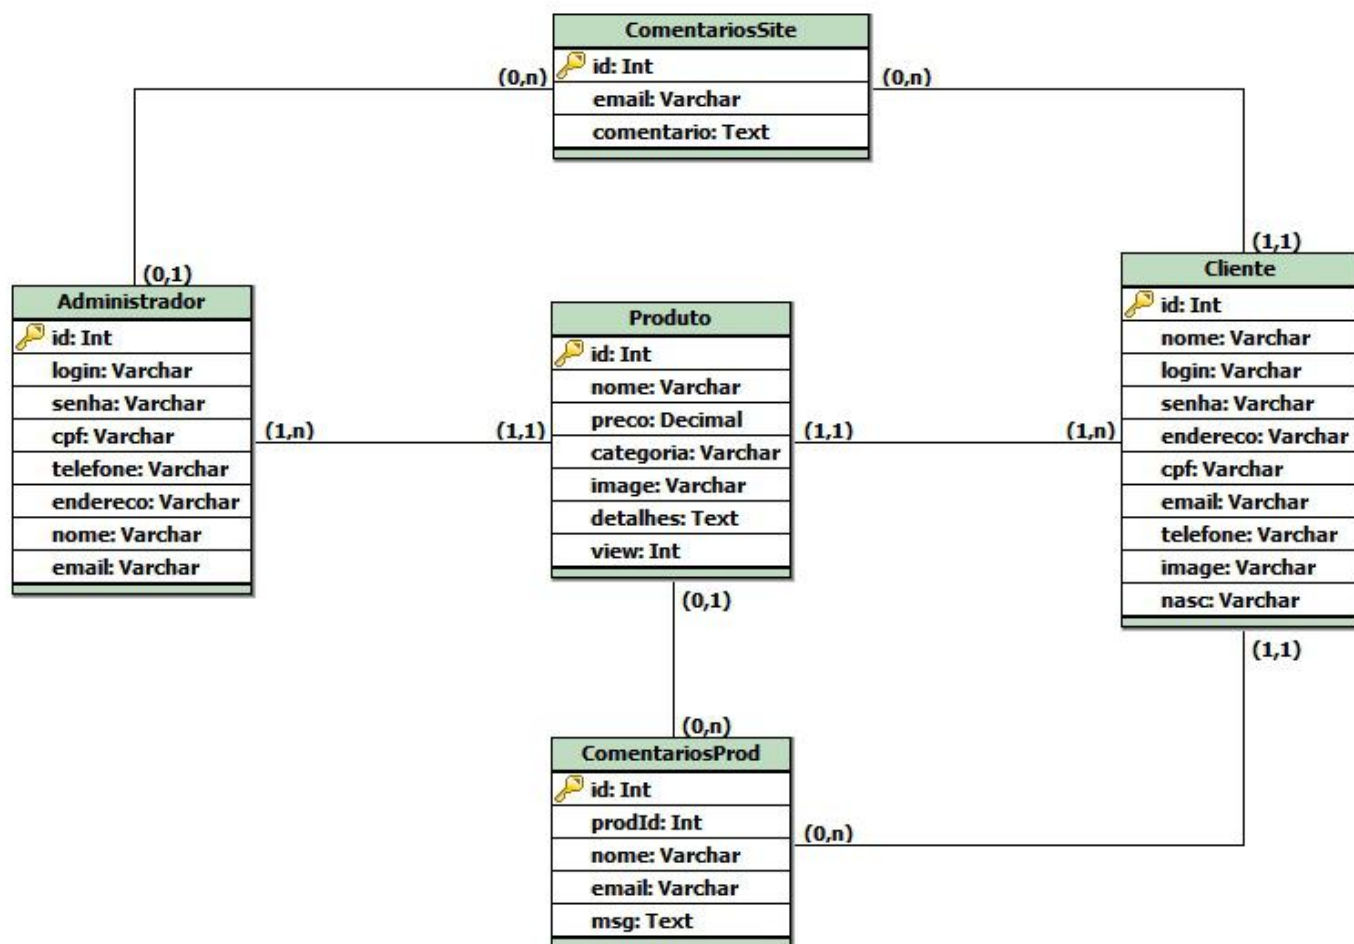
ComentariosSite
id: Int
email: Varchar
comentario: Text

(0,n)
(0,n)

(0,1)
Administrador
id: Int
login: Varchar
senha: Varchar
cpf: Varchar
telefone: Varchar
endereco: Varchar
nome: Varchar
email: Varchar

(1,n)
(1,1)

Produto
id: Int
nome: Varchar
preco: Decimal
categoria: Varchar
image: Varchar
detalhes: Text
view: Int

(1,1)
(1,n)

(1,1)
Cliente
id: Int
nome: Varchar
login: Varchar
senha: Varchar
endereco: Varchar
cpf: Varchar
email: Varchar
telefone: Varchar
image: Varchar
nasc: Varchar

(0,1)
(1,1)

(0,n)
ComentariosProd
id: Int
prodId: Int
nome: Varchar
email: Varchar
msg: Text

(0,n)